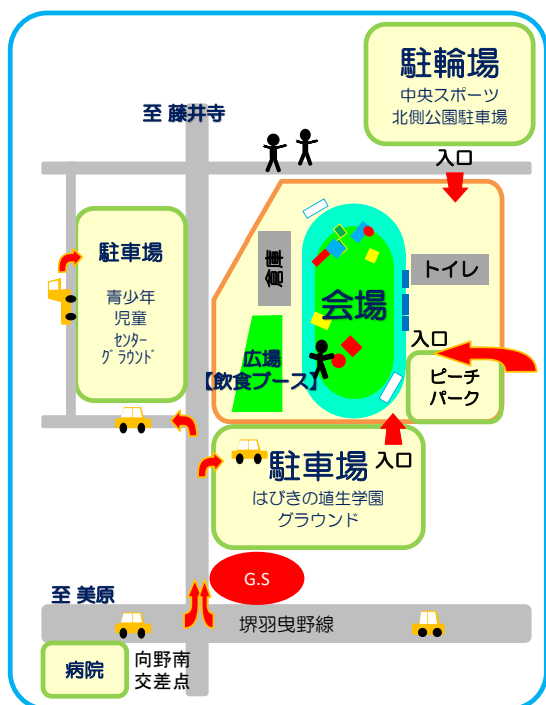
駐輪場
中央スポーツ
北側公園駐車場

至 藤井寺

入口

駐車場
青少年
児童
センター
グラウンド

倉庫

会場

トイレ

入口

広場
【飲食ブース】

ピーチ
パーク

入口

駐車場
はびきの埴生学園
グラウンド

G.S

至 美原

堺羽曳野線

病院

向野南
交差点